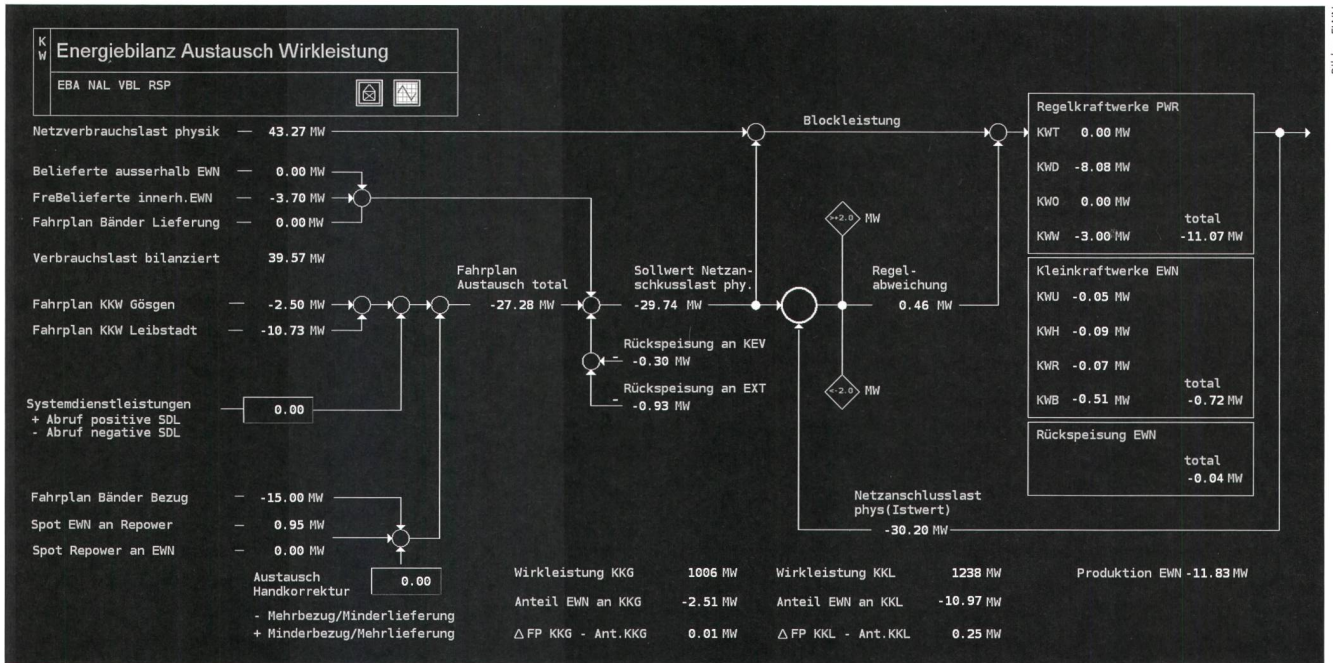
K W Energiebilanz Austausch Wirkleistung

EBA NAL VBL RSP

Netzverbrauchslast physik — 43.27 MW

Blockleistung

Belieferte ausserhalb EWN — 0.00 MW
FreBelieferte innerh.EWN — -3.70 MW
Fahrplan Bänder Lieferung — 0.00 MW

Verbrauchslast bilanziert 39.57 MW

Fahrplan Austausch total -27.28 MW

Sollwert Netzanschkusslast phy. -29.74 MW

Regelabweichung 0.46 MW

+2.0 MW

-2.0 MW

Fahrplan KKW Gösgen — -2.50 MW
Fahrplan KKW Leibstadt — -10.73 MW

Rückspeisung an KEV -0.30 MW
Rückspeisung an EXT -0.93 MW

Systemdienstleistungen
+ Abruf positive SDL
- Abruf negative SDL
0.00

Fahrplan Bänder Bezug — -15.00 MW
Spot EWN an Repower — 0.95 MW
Spot Repower an EWN — 0.00 MW

Austausch Handkorrektur 0.00
- Mehrbezug/Minderlieferung
+ Minderbezug/Mehrlieferung

Netzanschlusslast phys(Istwert)
-30.20 MW

Regelkraftwerke PWR
KWT 0.00 MW
KWD -8.08 MW
KWO 0.00 MW
KWW -3.00 MW
total -11.07 MW

Kleinkraftwerke EWN
KWU -0.05 MW
KWH -0.09 MW
KWR -0.07 MW
KWB -0.51 MW
total -0.72 MW

Rückspeisung EWN
total -0.04 MW

| Wirkleistung KKG | 1006 MW | Wirkleistung KKL | 1238 MW | Produktion EWN -11.83 MW |
|---|---|---|---|---|
| Anteil EWN an KKG | -2.51 MW | Anteil EWN an KKL | -10.97 MW | |
| △FP KKG - Ant.KKG | 0.01 MW | △FP KKL - Ant.KKL | 0.25 MW | |